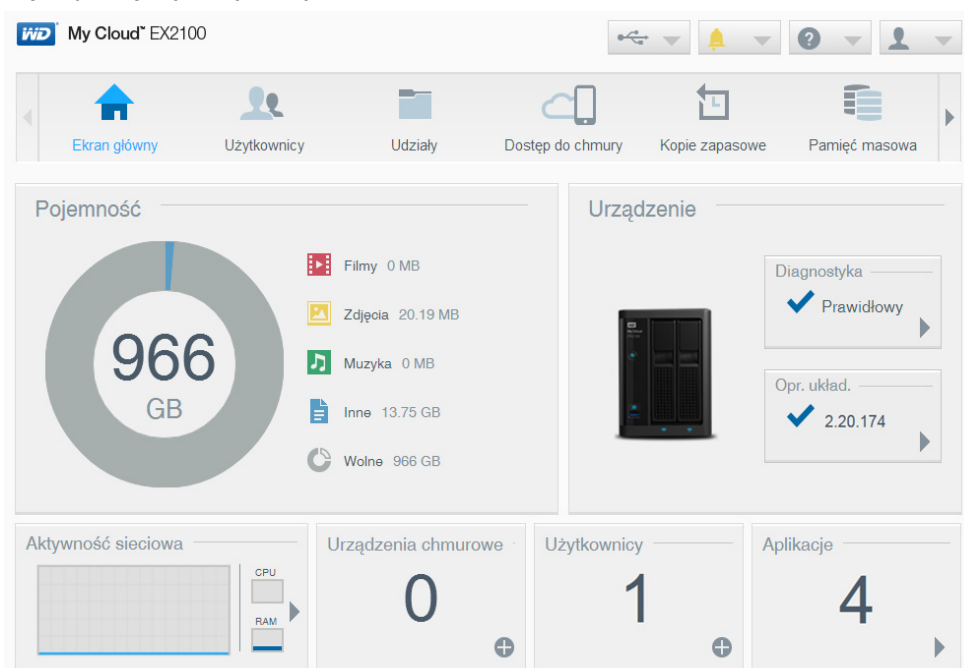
WD My Cloud™ EX2100

Ekran główny
Użytkownicy
Udziały
Dostęp do chmury
Kopie zapasowe
Pamięć masowa

Pojemność

966
GB

Filmy 0 MB
Zdjęcia 20.19 MB
Muzyka 0 MB
Inne 13.75 GB
Wolne 966 GB

Urządzenie

Diagnostyka
Prawidłowy

Opr. układ.
2.20.174

Aktywność sieciowa
CPU
RAM

Urządzenia chmurowe
0

Użytkownicy
1

Aplikacje
4